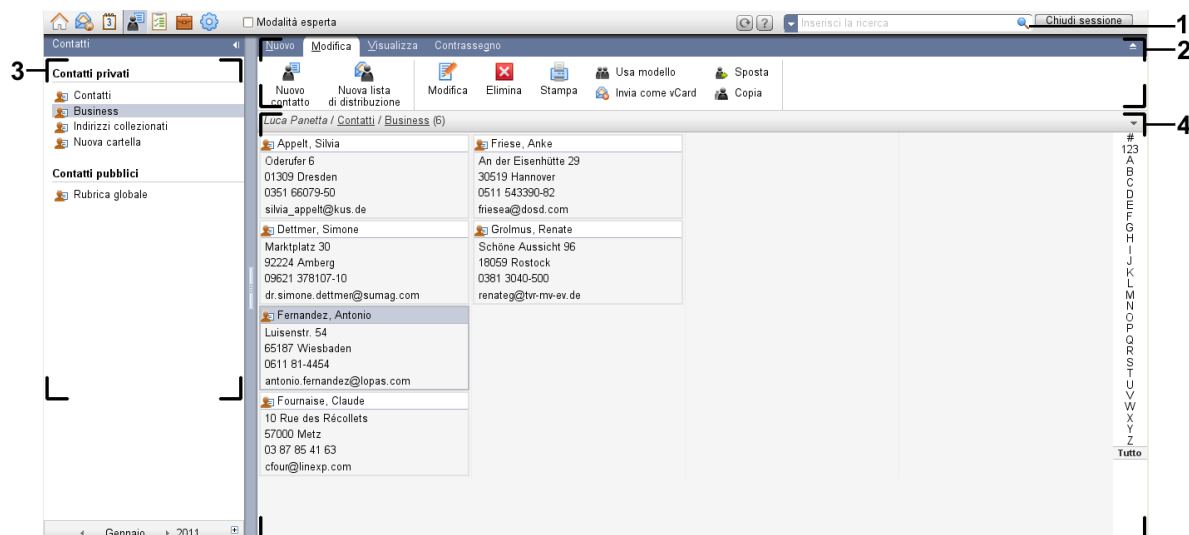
Modalità esperta

Inserisci la ricerca

Chiudi sessione

1

Contatti

Nuovo Modifica Visualizza Contrassegno

2

3

Contatti privati

Contatti
Business
Indirizzi collezionati
Nuova cartella

Contatti pubblici

Rubrica globale

Nuovo contatto

Nuova lista di distribuzione

Modifica

Elimina

Stampa

Usa modello

Invia come vCard

Sposta

Copia

Luca Panetta / Contatti / Business (6)

4

Appelt, Silvia
Oderufer 6
01309 Dresden
0351 66079-50
silvia_appelt@kus.de

Friese, Anke
An der Eisenhütte 29
30519 Hannover
0511 543390-82
friesea@dosd.com

Dettmer, Simone
Marktplatz 30
92224 Amberg
09621 378107-10
dr.simone.dettmer@sumag.com

Grolmus, Renate
Schöne Aussicht 96
18059 Rostock
0381 3040-500
renateg@tvr-mv-ev.de

Fernandez, Antonio
Luisenstr. 54
65187 Wiesbaden
0611 81-4454
antonio.fernandez@lopas.com

Fournaise, Claude
10 Rue des Récollets
57000 Metz
03 87 85 41 63
cfour@linexp.com

#
123
A
B
C
D
E
F
G
H
I
J
K
L
M
N
O
P
Q
R
S
T
U
V
W
X
Y
Z
Tutto

Gennaio 2011